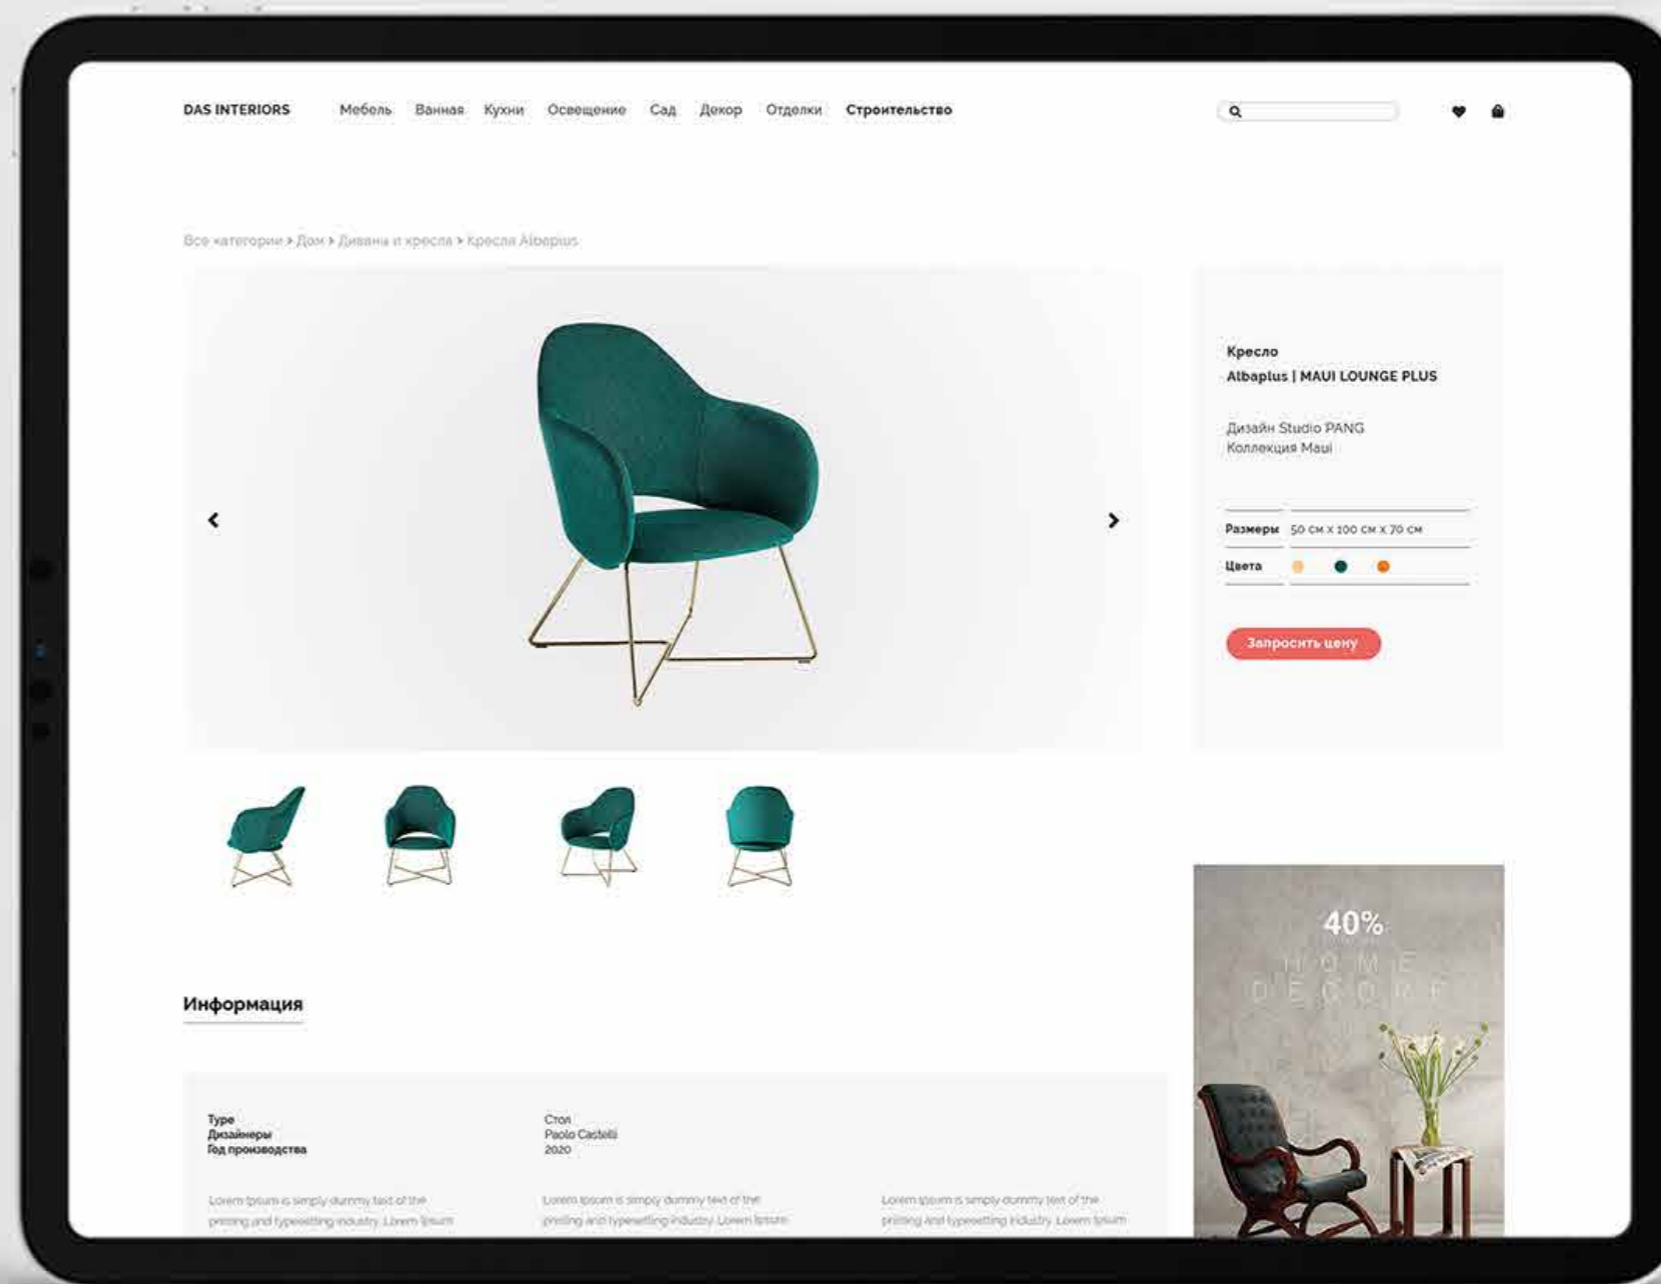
DAS INTERIORS Мебель Ванная Кухни Освещение Сад Декор Отделки Строительство

Все категории > Дом > Диваны и кресла > Кресла Albaplus

Кресло
Albaplus | MAUI LOUNGE PLUS

Дизайн Studio PANG
Коллекция Maui

| Размеры | 50 см х 100 см х 70 см |
|---|---|
| Цвета | |

Запросить цену

40%
HOME
DECOR

Информация

Type
Дизайнеры
Год производства

Стол
Paolo Castelli
2020

Lorem Ipsum is simply dummy text of the printing and typesetting industry. Lorem Ipsum

Lorem Ipsum is simply dummy text of the printing and typesetting industry. Lorem Ipsum

Lorem Ipsum is simply dummy text of the printing and typesetting industry. Lorem Ipsum